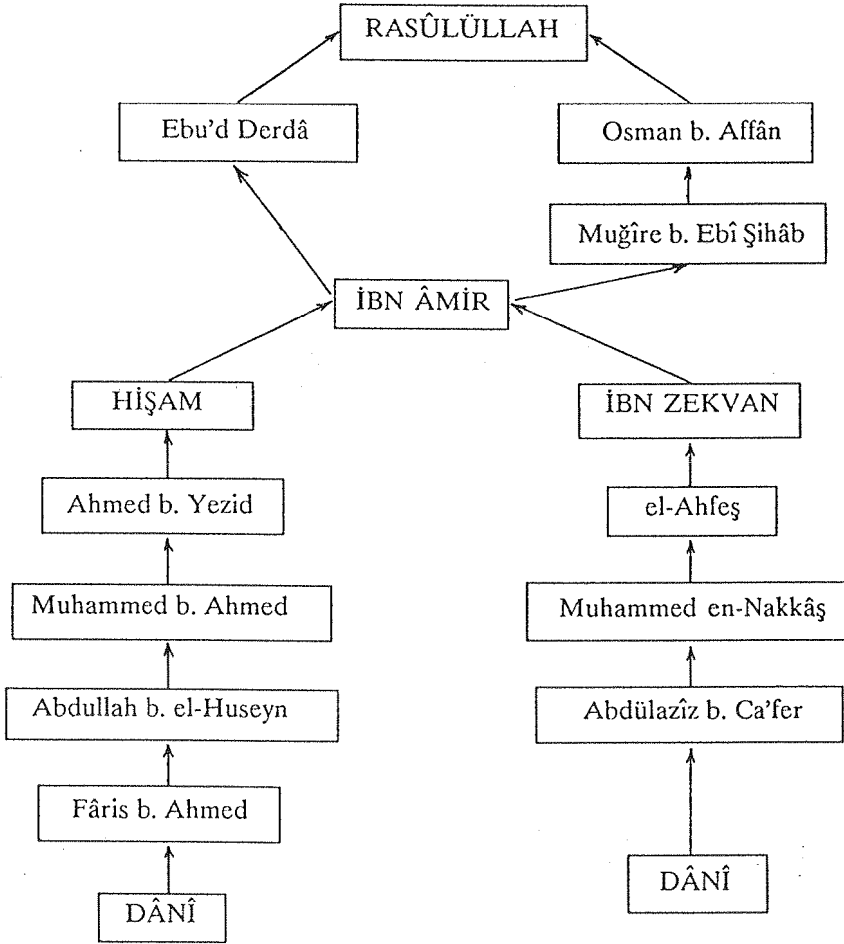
RASÛLÜLLAH

Ebu'd Derdâ

Osman b. Affân

Muğîre b. Ebî Şihâb

İBN ÂMİR

HİŞAM

İBN ZEKVAN

Ahmed b. Yezid

el-Ahfeş

Muhammed b. Ahmed

Muhammed en-Nakkâş

Abdullah b. el-Huseyn

Abdülazîz b. Ca'fer

Fâris b. Ahmed

DÂNÎ

DÂNÎ